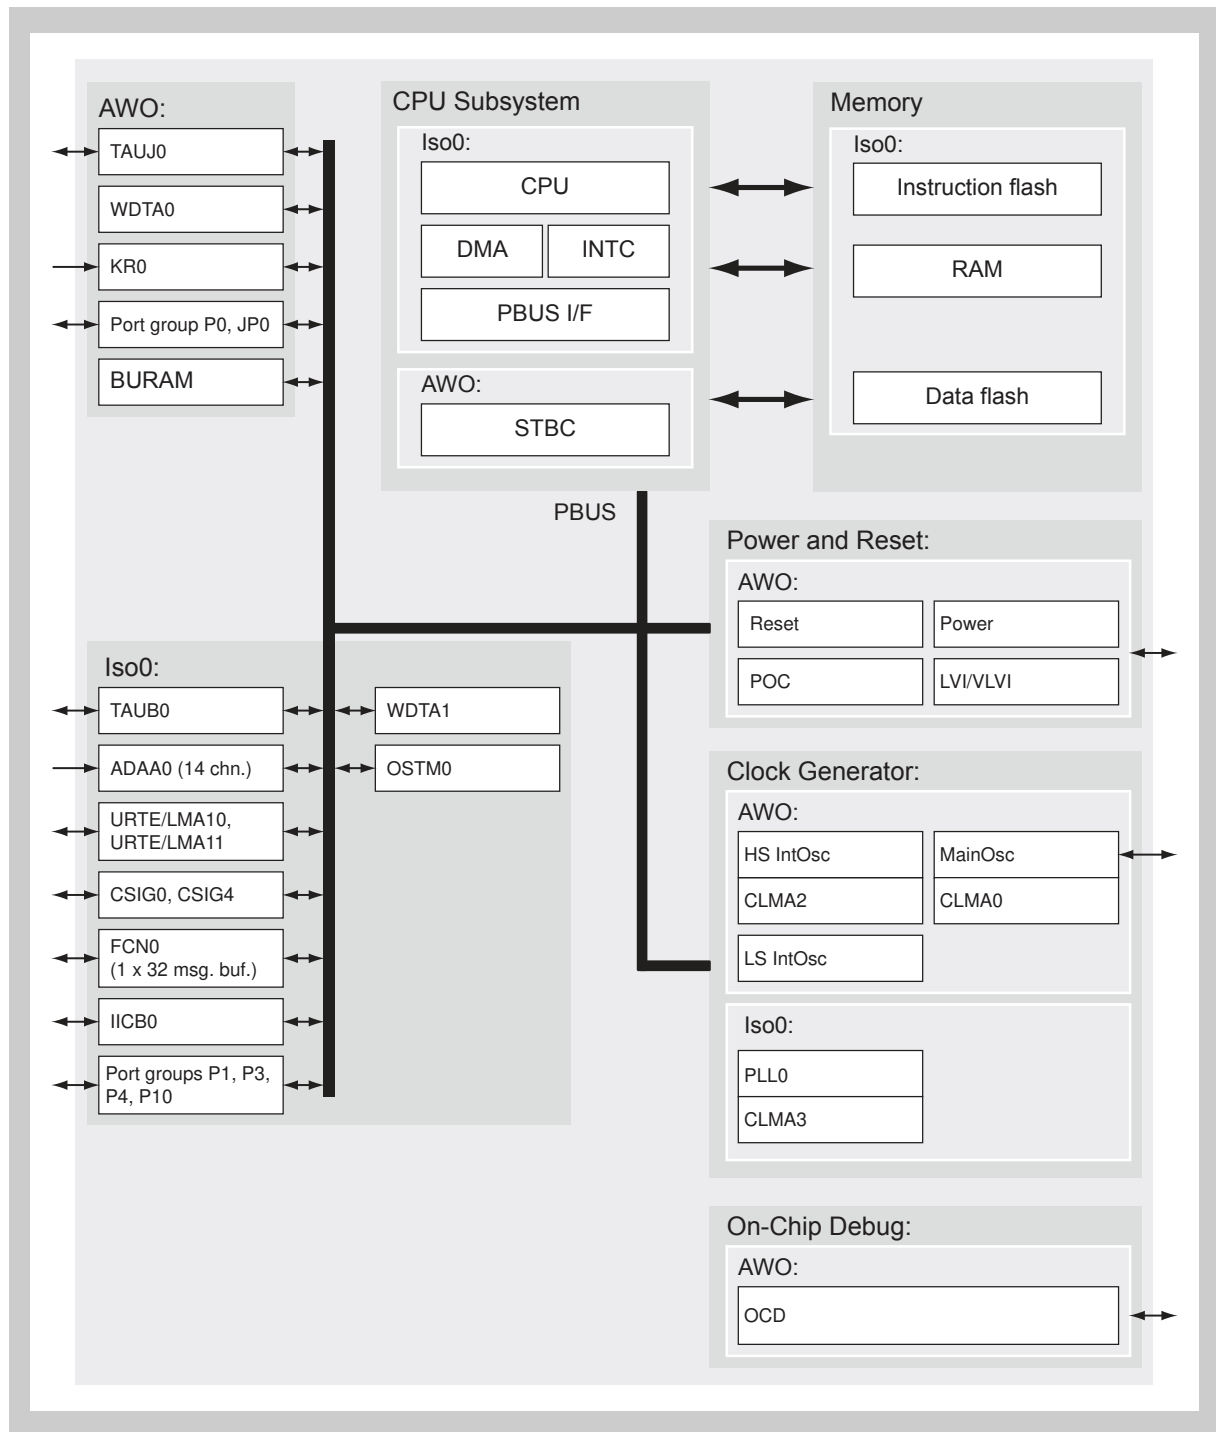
AWO:
TAUJ0
WDTA0
KR0
Port group P0, JP0
BURAM

CPU Subsystem
Iso0:
CPU
DMA
INTC
PBUS I/F
AWO:
STBC

Memory
Iso0:
Instruction flash
RAM
Data flash

PBUS

Power and Reset:
AWO:
Reset
Power
POC
LVI/VLVI

Iso0:
TAUB0
WDTA1
ADAA0 (14 chn.)
OSTM0
URTE/LMA10, URTE/LMA11
CSIG0, CSIG4
FCN0 (1 x 32 msg. buf.)
IICB0
Port groups P1, P3, P4, P10

Clock Generator:
AWO:
HS IntOsc
MainOsc
CLMA2
CLMA0
LS IntOsc
Iso0:
PLL0
CLMA3

On-Chip Debug:
AWO:
OCD